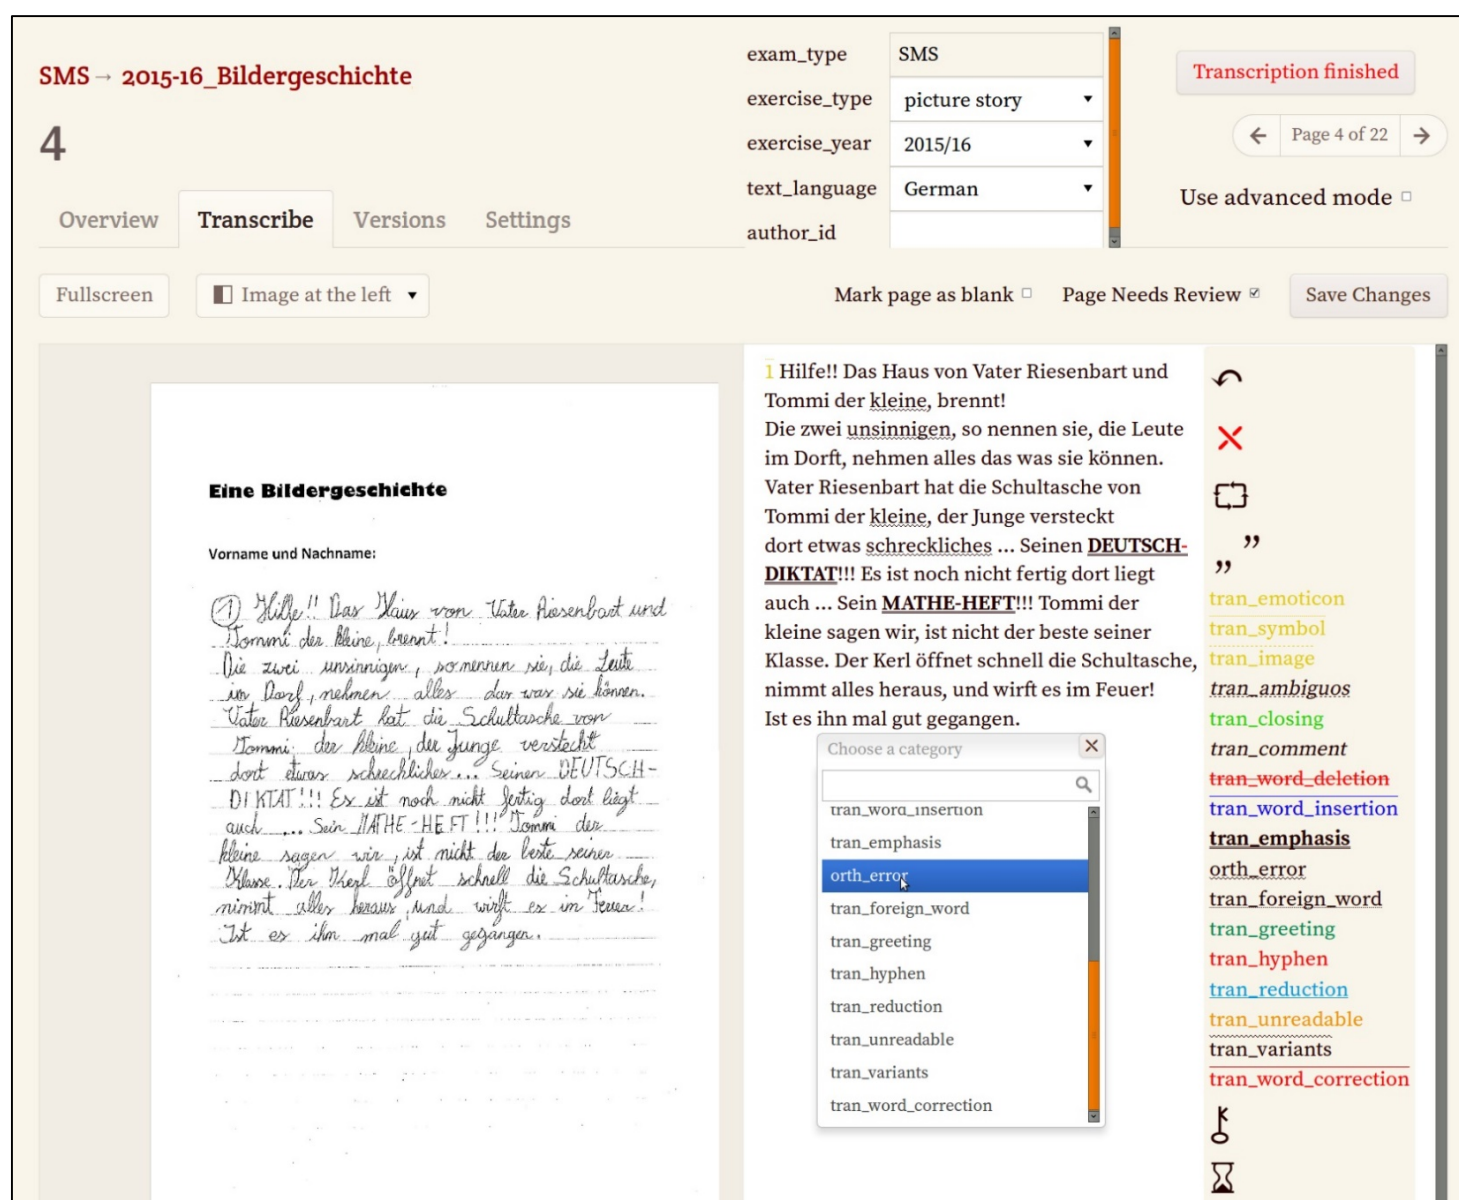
SMS → 2015-16_Bildergeschichte

4

Overview Transcribe Versions Settings

exam_type SMS
exercise_type picture story
exercise_year 2015/16
text_language German
author_id

Transcription finished

Page 4 of 22

Use advanced mode

Fullscreen Image at the left

Mark page as blank Page Needs Review Save Changes

Eine Bildergeschichte

Vorname und Nachname:

① Hilfe!! Das Haus von Vater Riesenbart und Tommi der kleine, brennt!
Die zwei unsinnigen, so nennen sie, die Leute im Dorf, nehmen alles das was sie können.
Vater Riesenbart hat die Schultasche von Tommi der kleine, der Junge versteckt dort etwas schrechliches... Seinen DEUTSCH-DIKTAT!!! Es ist noch nicht fertig dort liegt auch ... Sein MATHE-HEFT!!! Tommi der kleine sagen wir, ist nicht der beste seiner Klasse. Der Kerl öffnet schnell die Schultasche, nimmt alles heraus, und wirft es im Feuer!
Ist es ihm mal gut gegangen.

1 Hilfe!! Das Haus von Vater Riesenbart und Tommi der kleine, brennt!
Die zwei unsinnigen, so nennen sie, die Leute im Dorft, nehmen alles das was sie können.
Vater Riesenbart hat die Schultasche von Tommi der kleine, der Junge versteckt dort etwas schreckliches ... Seinen DEUTSCH-DIKTAT!!! Es ist noch nicht fertig dort liegt auch ... Sein MATHE-HEFT!!! Tommi der kleine sagen wir, ist nicht der beste seiner Klasse. Der Kerl öffnet schnell die Schultasche, nimmt alles heraus, und wirft es im Feuer!
Ist es ihn mal gut gegangen.

Choose a category
tran_word_insertion
tran_emphasis
orth_error
tran_foreign_word
tran_greeting
tran_hyphen
tran_reduction
tran_unreadable
tran_variants
tran_word_correction

tran_emoticon
tran_symbol
tran_image
tran_ambiguos
tran_closing
tran_comment
tran_word_deletion
tran_word_insertion
tran_emphasis
orth_error
tran_foreign_word
tran_greeting
tran_hyphen
tran_reduction
tran_unreadable
tran_variants
tran_word_correction